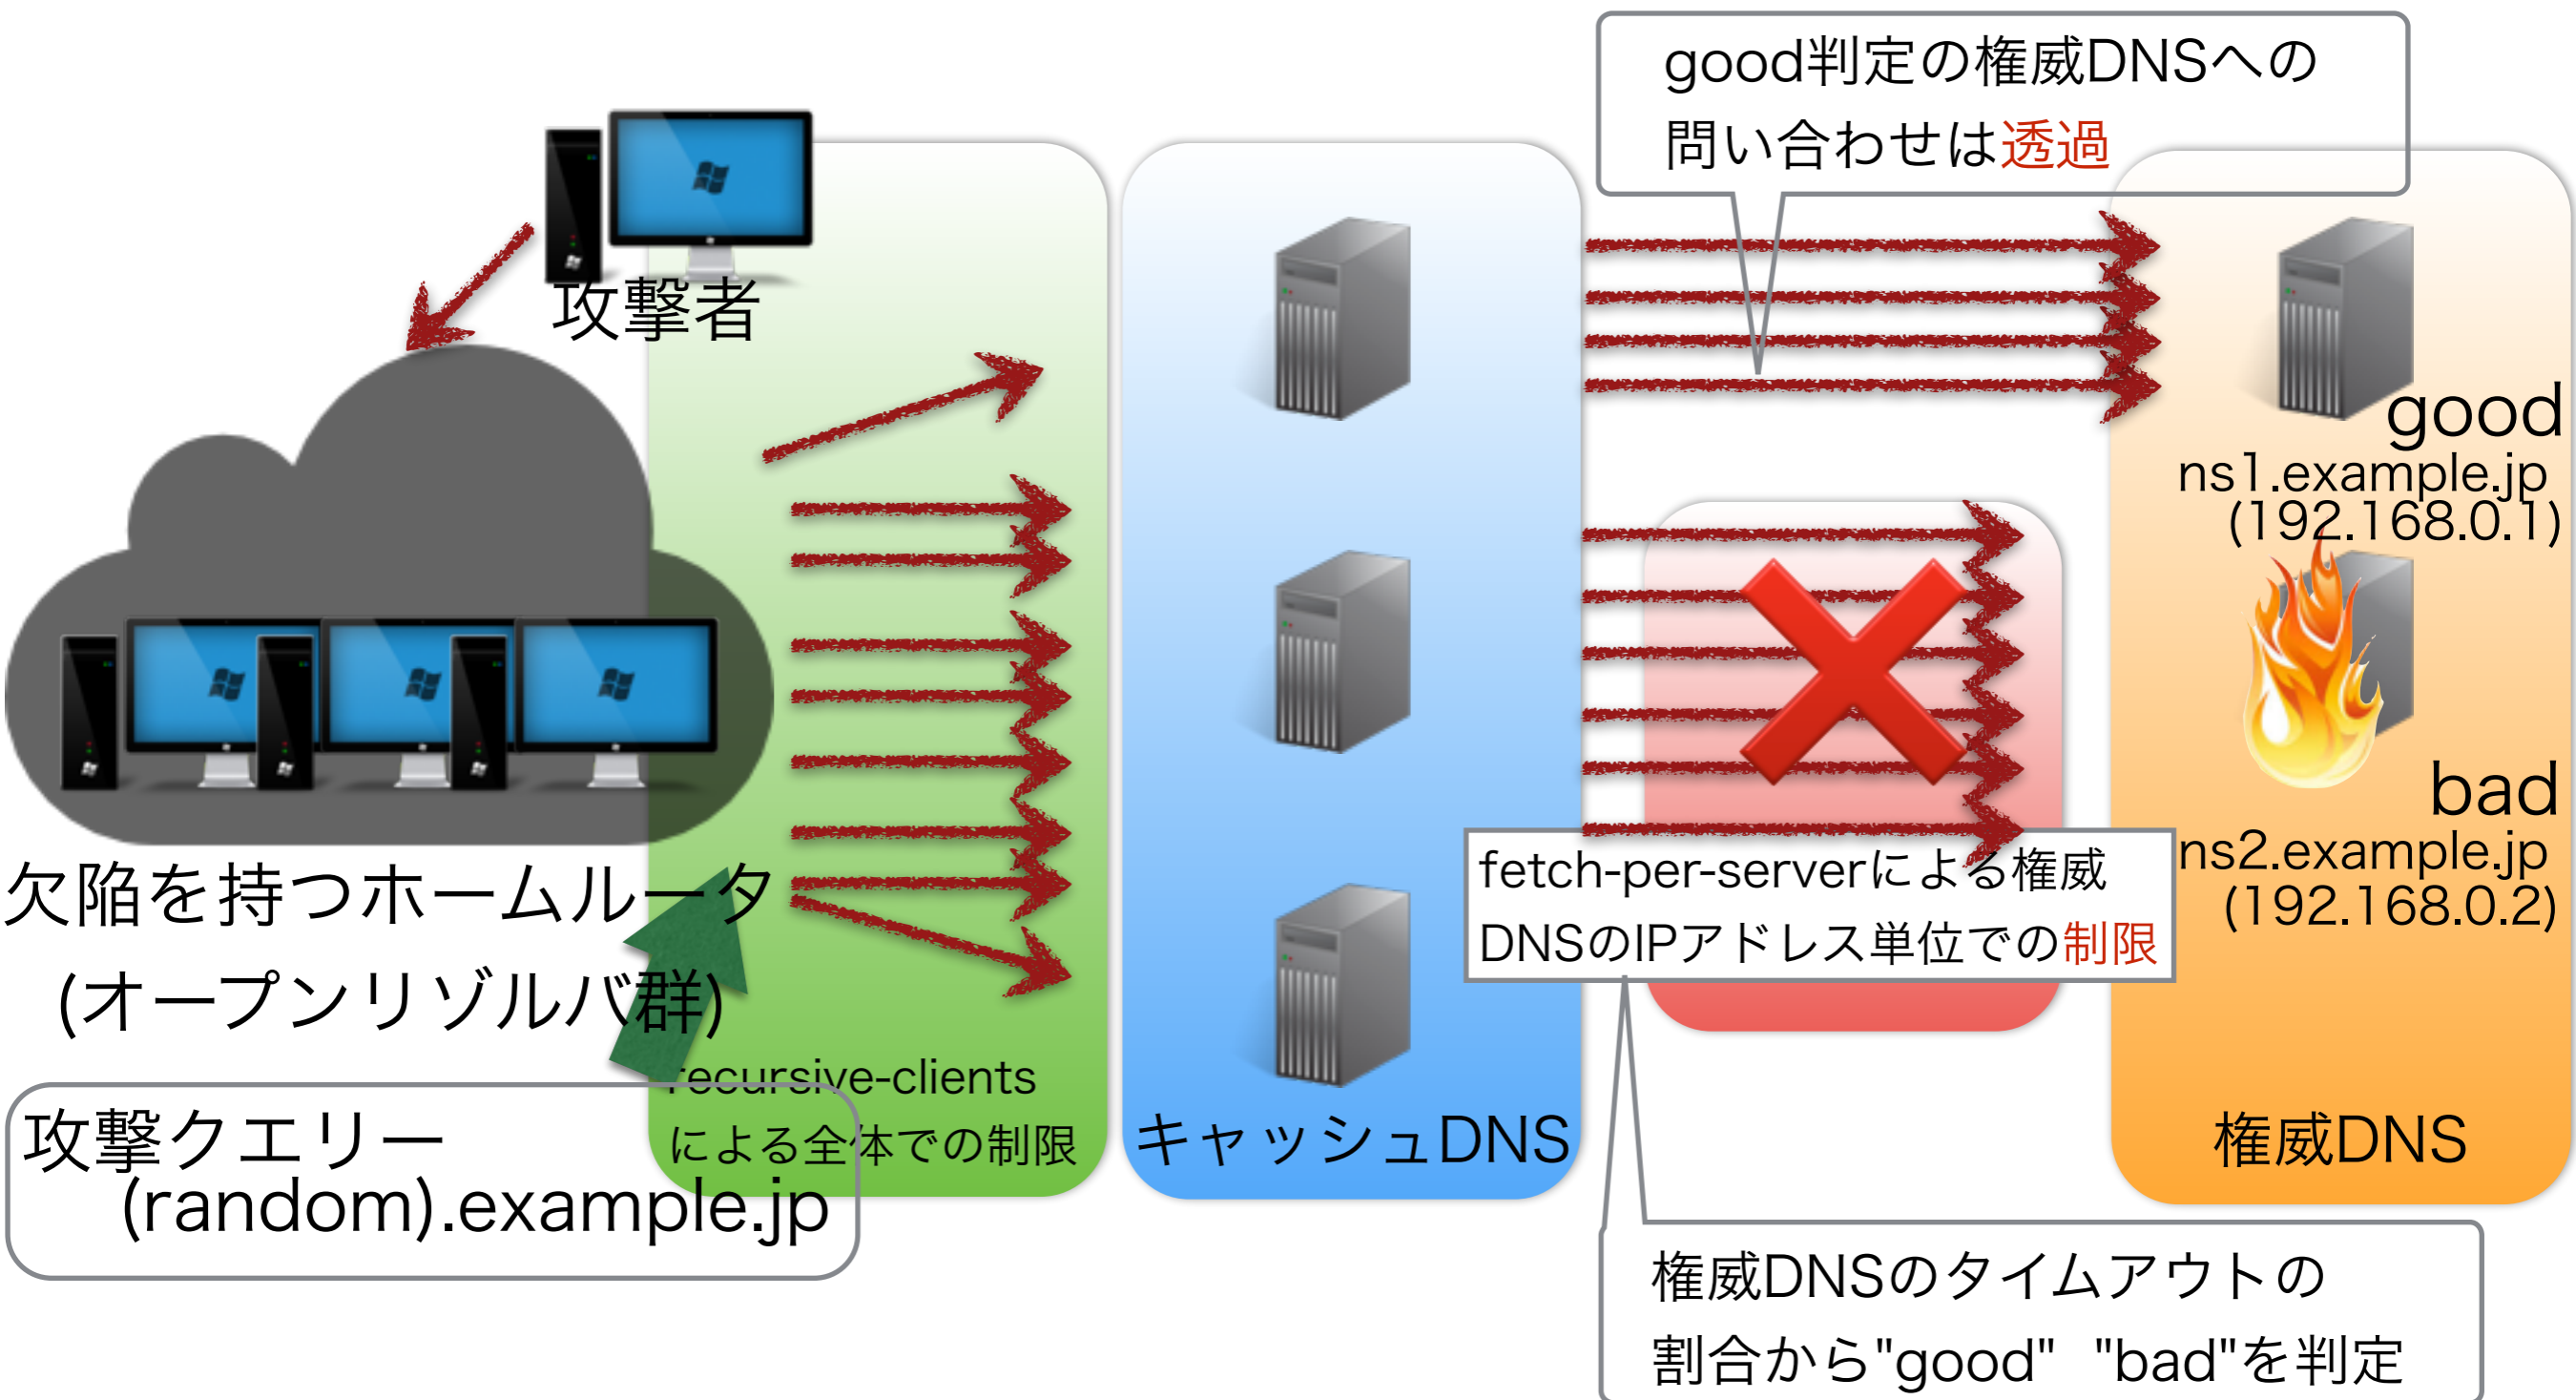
good判定の権威DNSへの問い合わせは透過

攻撃者

欠陥を持つホームルータ
(オープンリゾルバ群)

攻撃クエリー
(random).example.jp

recursive-clients
による全体での制限

キャッシュDNS

fetch-per-serverによる権威DNSのIPアドレス単位での制限

good
ns1.example.jp
(192.168.0.1)

bad
ns2.example.jp
(192.168.0.2)

権威DNS

権威DNSのタイムアウトの割合から"good" "bad"を判定